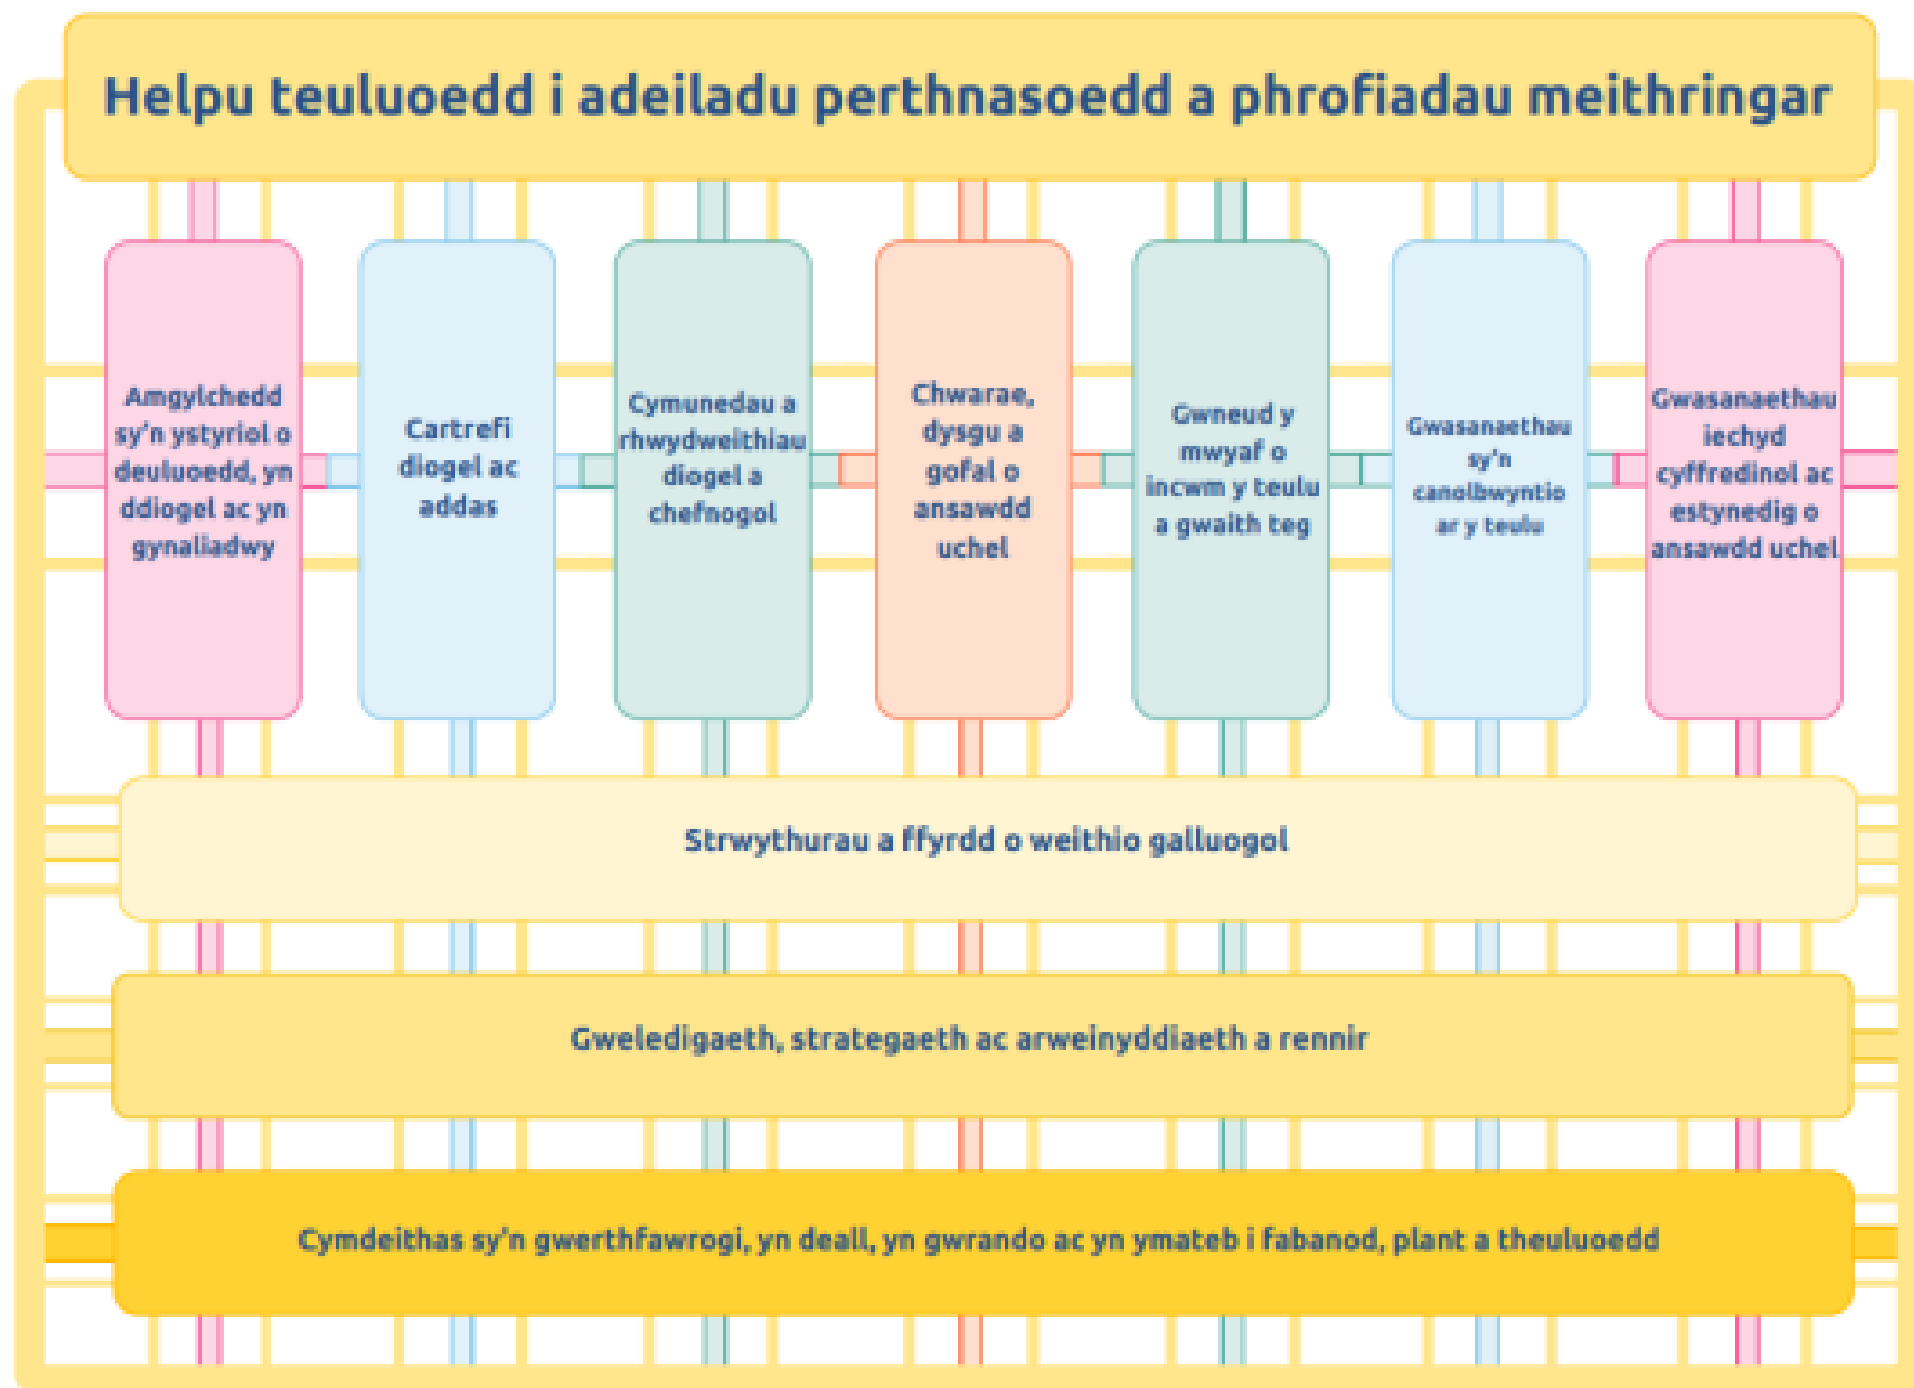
Helpu teuluoedd i adeiladu perthnasoedd a phrofiadau meithringar

Amgylchedd sy'n ystyriol o deuluoedd, yn ddiogel ac yn gynaliadwy

Cartrefi diogel ac addas

Cymunedau a rhwydweithiau diogel a chefnogol

Chwarae, dysgu a gofal o ansawdd uchel

Gwneud y mwyaf o incwm y teulu a gwaith teg

Gwasanaethau sy'n canolbwyntio ar y teulu

Gwasanaethau iechyd cyffredinol ac estynedig o ansawdd uchel

Strwythurau a ffyrdd o weithio galluogol

Gweledigaeth, strategaeth ac arweinyddiaeth a rennir

Cymdeithas sy'n gwerthfawrogi, yn deall, yn gwrando ac yn ymateb i fabanod, plant a theuluoedd